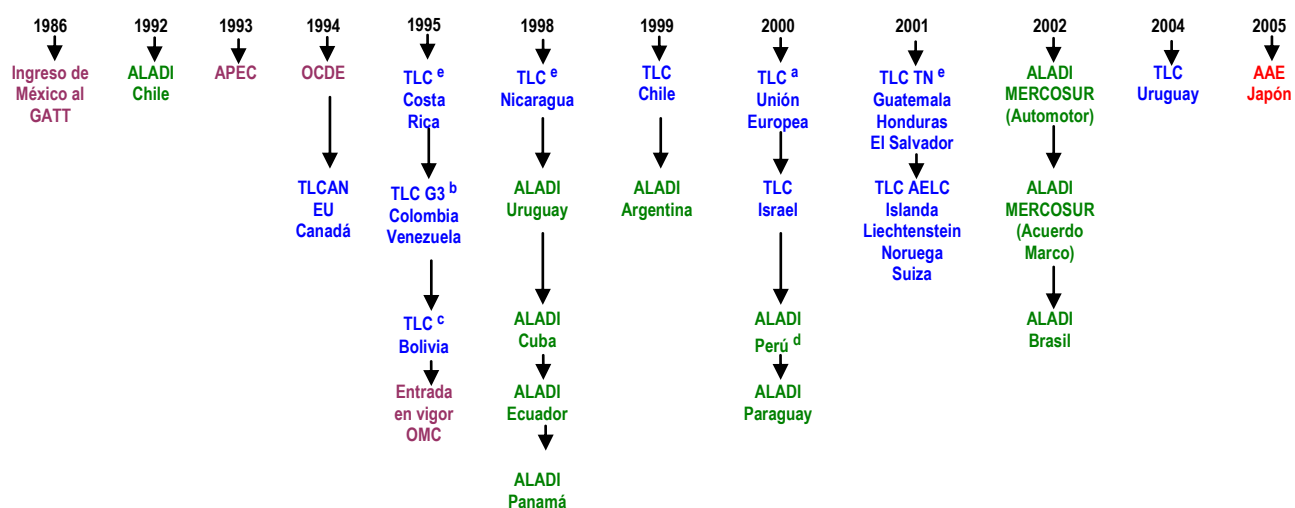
1986

Ingreso de México al GATT

1992

ALADI Chile

1993

APEC

1994

OCDE

TLCAN EU Canadá

1995

TLC $^{e}$ Costa Rica

TLC G3 $^{b}$ Colombia Venezuela

TLC $^{c}$ Bolivia

Entrada en vigor OMC

1998

TLC $^{e}$ Nicaragua

ALADI Uruguay

ALADI Cuba

ALADI Ecuador

ALADI Panamá

1999

TLC Chile

ALADI Argentina

2000

TLC $^{a}$ Unión Europea

TLC Israel

ALADI Perú $^{d}$

ALADI Paraguay

2001

TLC TN $^{e}$ Guatemala Honduras El Salvador

TLC AELC Islanda Liechtenstein Noruega Suiza

2002

ALADI MERCOSUR (Automotor)

ALADI MERCOSUR (Acuerdo Marco)

ALADI Brasil

2004

TLC Uruguay

2005

AAE Japón